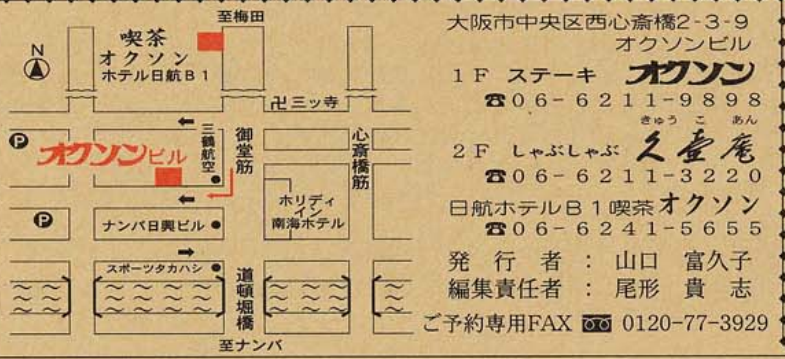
至梅田

N

喫茶
オクソン
ホテル日航B1

卍 三ツ寺

P

オクソンビル

三鶴航空

御堂筋

心斎橋筋

P

ナンバ日興ビル

ホリディ・イン
南海ホテル

スポーツタカハシ

道頓堀橋

至ナンバ

大阪市中央区西心斎橋2-3-9
オクソンビル

1F ステーキ オクソン
☎06-6211-9898

2F しゃぶしゃぶ 久壺庵
きゅう こ あん
☎06-6211-3220

日航ホテルB1喫茶 オクソン
☎06-6241-5655

発行者：山口 富久子
編集責任者：尾形 貴志

ご予約専用FAX 0120-77-3929